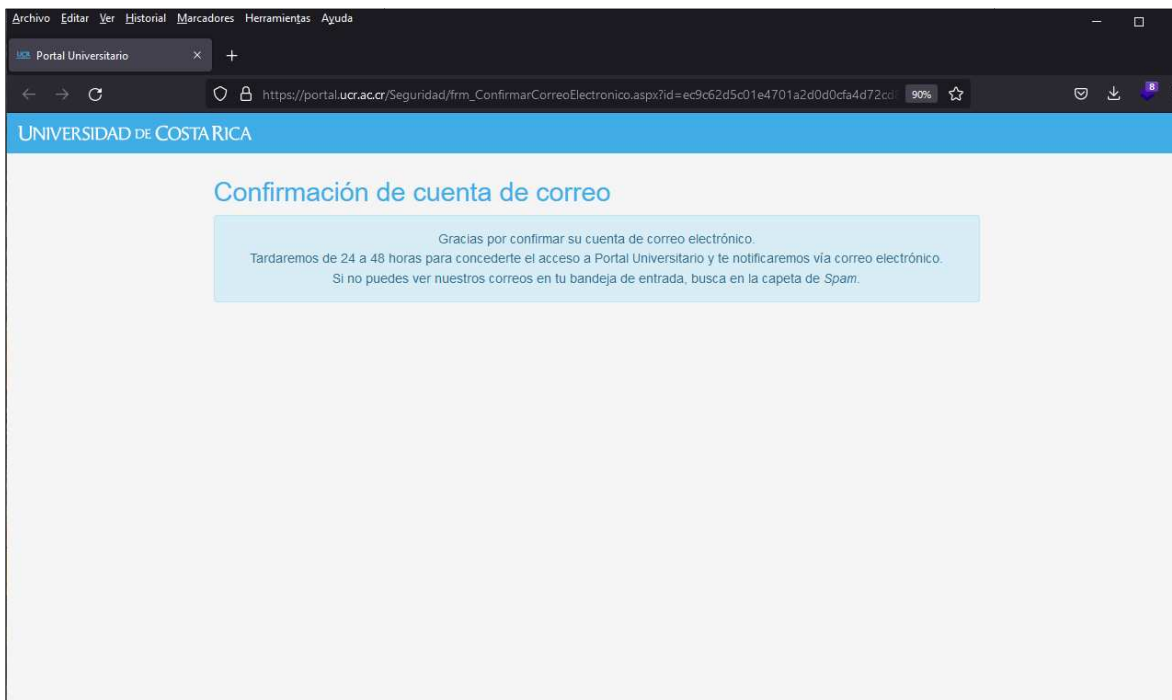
Archivo Editar Ver Historial Marcadores Herramientas Ayuda

UCR Portal Universitario ×

+

https://portal.ucr.ac.cr/Seguridad/frm_ConfirmarCorreoElectronico.aspx?id=ec9c62d5c01e4701a2d0d0cfa4d72cd 90%

8

UNIVERSIDAD DE COSTA RICA

Confirmación de cuenta de correo

Gracias por confirmar su cuenta de correo electrónico.
Tardaremos de 24 a 48 horas para concederte el acceso a Portal Universitario y te notificaremos vía correo electrónico.
Si no puedes ver nuestros correos en tu bandeja de entrada, busca en la capeta de Spam.